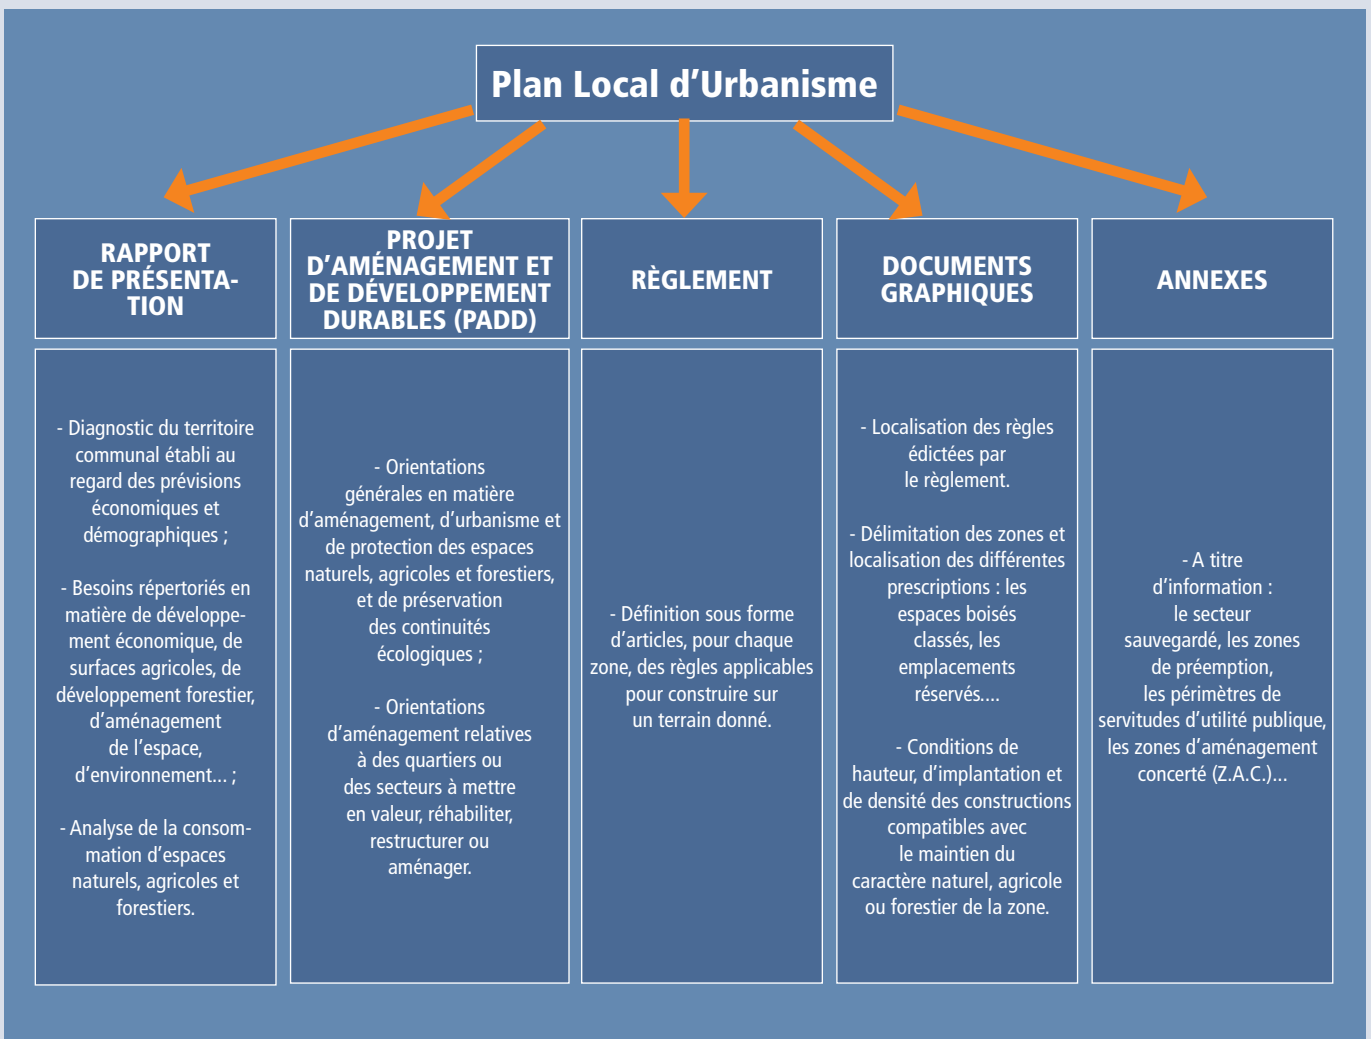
Plan Local d’Urbanisme

RAPPORT DE PRÉSENTATION

- Diagnostic du territoire communal établi au regard des prévisions économiques et démographiques ;

- Besoins répertoriés en matière de développement économique, de surfaces agricoles, de développement forestier, d’aménagement de l’espace, d’environnement... ;

- Analyse de la consommation d’espaces naturels, agricoles et forestiers.

PROJET D’AMÉNAGEMENT ET DE DÉVELOPPEMENT DURABLES (PADD)

- Orientations générales en matière d’aménagement, d’urbanisme et de protection des espaces naturels, agricoles et forestiers, et de préservation des continuités écologiques ;

- Orientations d’aménagement relatives à des quartiers ou des secteurs à mettre en valeur, réhabiliter, restructurer ou aménager.

RÈGLEMENT

- Définition sous forme d’articles, pour chaque zone, des règles applicables pour construire sur un terrain donné.

DOCUMENTS GRAPHIQUES

- Localisation des règles édictées par le règlement.

- Délimitation des zones et localisation des différentes prescriptions : les espaces boisés classés, les emplacements réservés....

- Conditions de hauteur, d’implantation et de densité des constructions compatibles avec le maintien du caractère naturel, agricole ou forestier de la zone.

ANNEXES

- A titre d’information : le secteur sauvegardé, les zones de préemption, les périmètres de servitudes d’utilité publique, les zones d’aménagement concerté (Z.A.C.)...